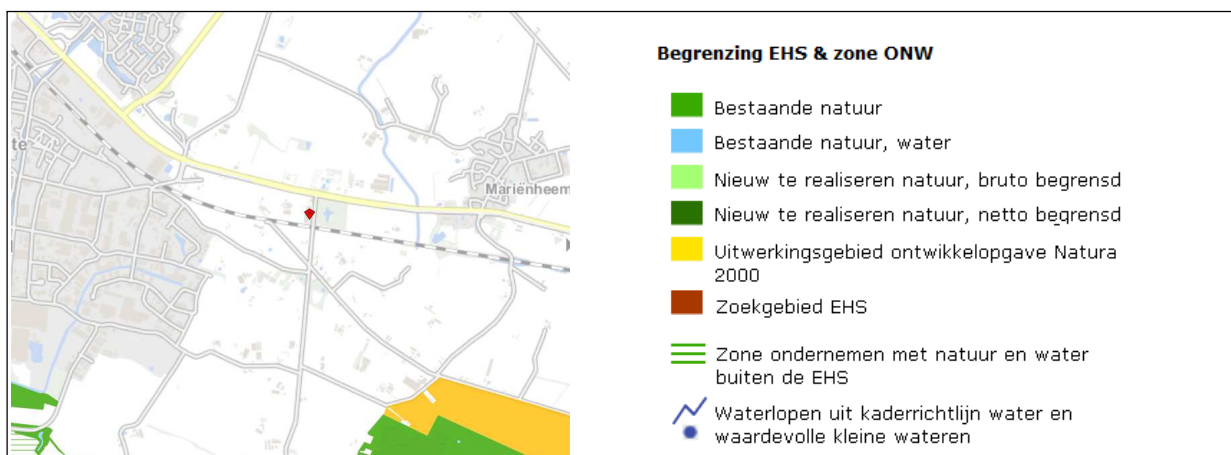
te

Marienheem

Begrenzing EHS & zone ONW

Bestaande natuur

Bestaande natuur, water

Nieuw te realiseren natuur, bruto begrensd

Nieuw te realiseren natuur, netto begrensd

Uitwerkingsgebied ontwikkelopgave Natura 2000

Zoekgebied EHS

Zone ondernemen met natuur en water buiten de EHS

Waterlopen uit kaderrichtlijn water en waardevolle kleine wateren